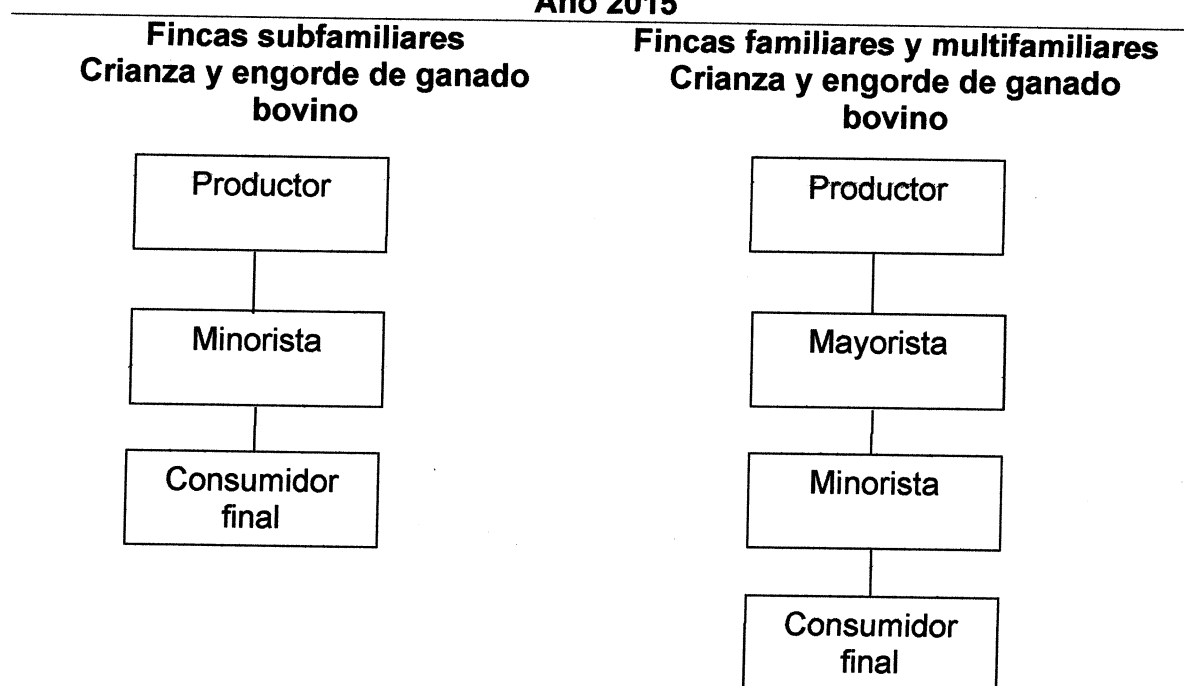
Año 2015

Fincas subfamiliares
Crianza y engorde de ganado bovino

Productor

Minorista

Consumidor final

Fincas familiares y multifamiliares
Crianza y engorde de ganado bovino

Productor

Mayorista

Minorista

Consumidor final